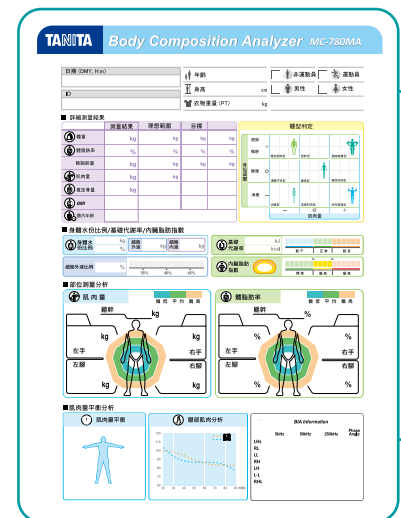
TANITA Body Composition Analyzer MC-780MA

日期 (DMY, H:m)

ID

年齡

身高 cm

衣物重量 (PT) kg

非運動員

運動員

男性

女性

■ 詳細測量結果

| | 測量結果 | 理想範圍 | 目標 |
|---|---|---|---|
| 體重 | kg | kg | kg |
| 體脂肪率 | % | % | % |
| 脂肪重量 | kg | kg | kg |
| 肌肉量 | kg | kg | kg |
| 骨骼礦物質量 | kg | | |
| 體型 | | | |
| 體內年齡 | | | |

體型判定

肌肉量

肥胖

標準

消瘦

體脂肪率

■ 身體水份比例/基礎代謝率/內臟脂肪指數

身體水份比例 kg %

細胞外液 kg

細胞內液 kg

細胞外液比例 %

30% 40% 50%

基礎代謝率 kJ kcal

低於 正常 高於

內臟脂肪指數

健康 過高

■ 部位測量分析

肌肉量

體脂肪率

軀幹 kg

左手 kg

右手 kg

左腿 kg

右腿 kg

軀幹 %

左手 %

右手 %

左腿 %

右腿 %

■ 肌肉量平衡分析

肌肉量平衡

腿部肌肉分析

BIA information

5kHz 50kHz 250kHz Phase Angle

LHL

RL

LL

RH

LH

L-L

RHL